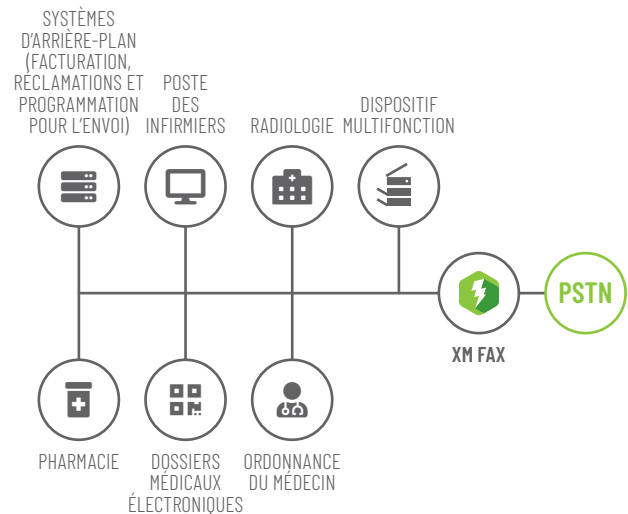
SYSTÈMES D'ARRIÈRE-PLAN (FACTURATION, RÉCLAMATIONS ET PROGRAMMATION POUR L'ENVOI)

POSTE DES INFIRMIERS

RADIOLOGIE

DISPOSITIF MULTIFONCTION

XM FAX

PSTN

PHARMACIE

DOSSIERS MÉDICAUX ÉLECTRONIQUES

ORDONNANCE DU MÉDECIN